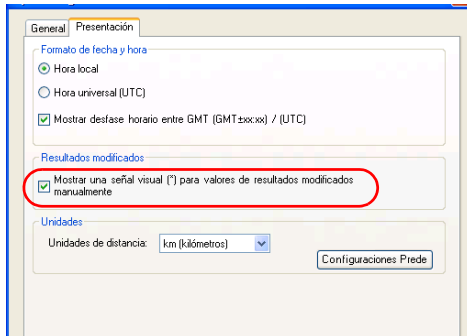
General | Presentación

Formato de fecha y hora

Hora local

Hora universal (UTC)

Mostrar desfase horario entre GMT (GMT±xx:xx) / (UTC)

Resultados modificados

Mostrar una señal visual (*) para valores de resultados modificados manualmente

Unidades

Unidades de distancia: km (kilómetros)

Configuraciones Prede